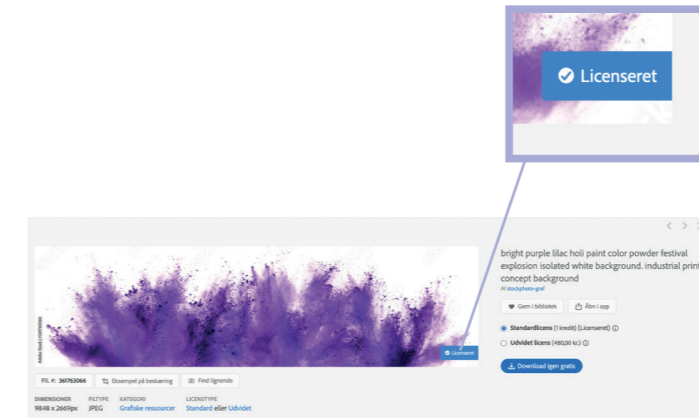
Licenseret

Adobe Stock | #361763066

Licenseret

FIL #: 361763066

Eksempel på beskæring

Find lignende

DIMENSIONER
9848 x 2669px

FILTYPE
JPEG

KATEGORI
Grafiske ressourcer

LICENSTYPE
Standard eller Udvidet

bright purple lilac holi paint color powder festival explosion isolated white background. industrial print concept background

Af stockphoto-graf

Gem i bibliotek

Åbn i app

Standardlicens (1 kredit) (Licenseret)

Udvidet licens (480,00 kr.)

Download igen gratis